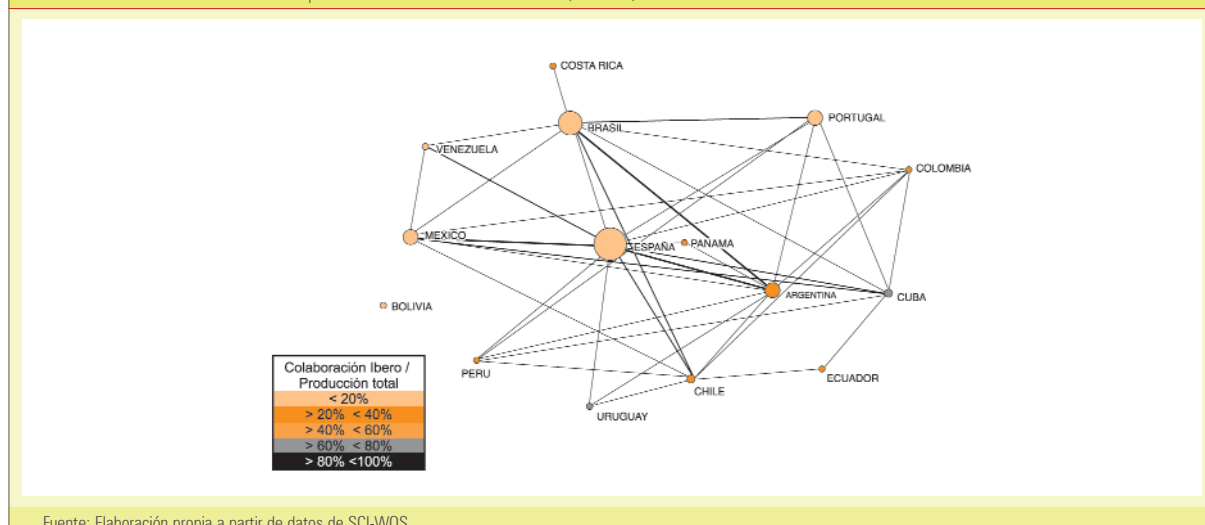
COSTA RICA

BRASIL

PORTUGAL

VENEZUELA

COLOMBIA

MEXICO

ESPAÑA

PANAMA

ARGENTINA

CUBA

BOLIVIA

PERU

CHILE

ECUADOR

URUGUAY

| Colaboración Ibero / Producción total |
|---|
| < 20% |
| > 20% < 40% |
| > 40% < 60% |
| > 60% < 80% |
| > 80% <100% |

Fuente: Elaboración propia a partir de datos de SCI-WOS